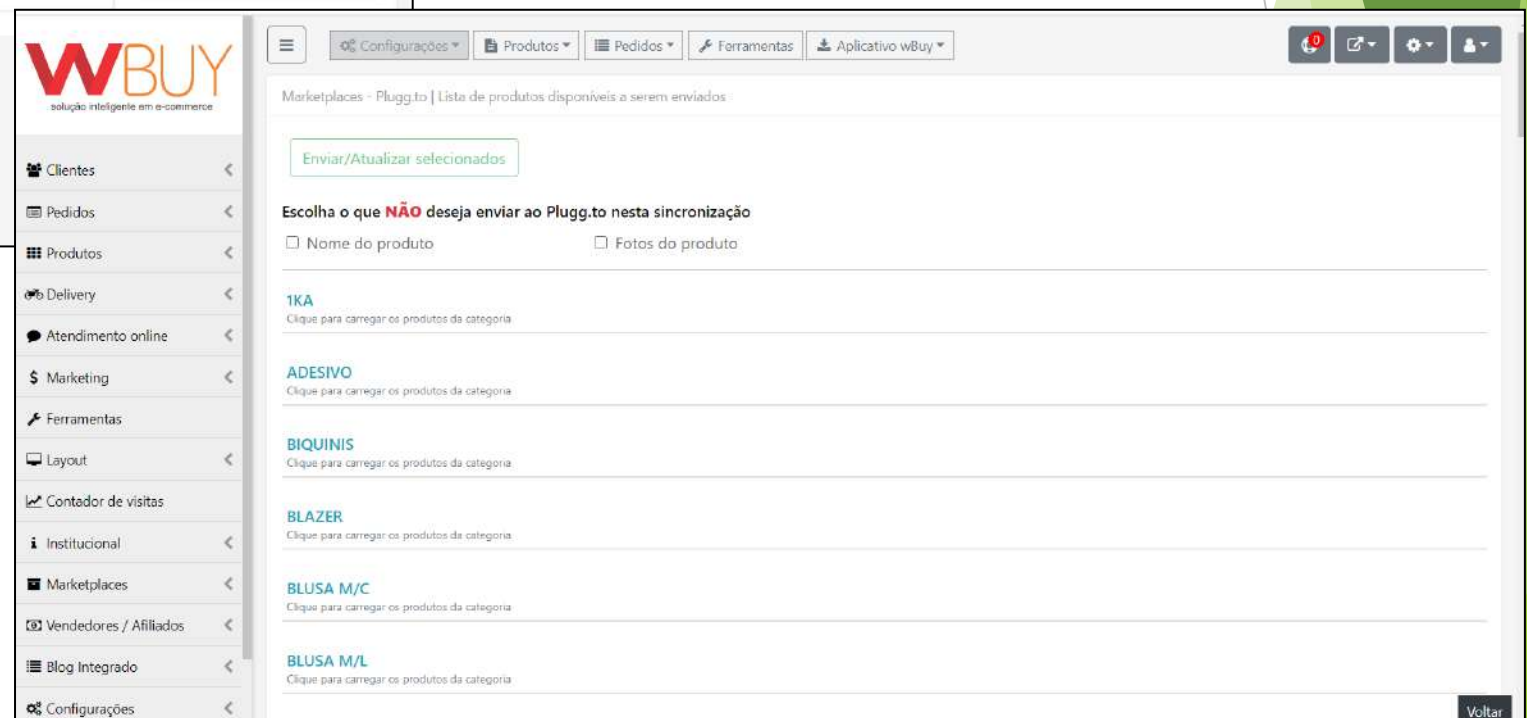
WBUY
solução inteligente em e-commerce

Clientes
Pedidos
Produtos
Delivery
Atendimento online
$ Marketing
Ferramentas
Layout
Contador de visitas
Institucional
Marketplaces
Vendedores / Afiliados
Blog Integrado
Configurações

Configurações ▾ Produtos ▾ Pedidos ▾ Ferramentas Aplicativo wBuy ▾

0

Marketplaces - Plugg.to | Lista de produtos disponíveis a serem enviados

Enviar/Atualizar selecionados

Escolha o que NÃO deseja enviar ao Plugg.to nesta sincronização

☐ Nome do produto ☐ Fotos do produto

1KA
Clique para carregar os produtos da categoria

ADESIVO
Clique para carregar os produtos da categoria

BIQUINIS
Clique para carregar os produtos da categoria

BLAZER
Clique para carregar os produtos da categoria

BLUSA M/C
Clique para carregar os produtos da categoria

BLUSA M/L
Clique para carregar os produtos da categoria

Voltar